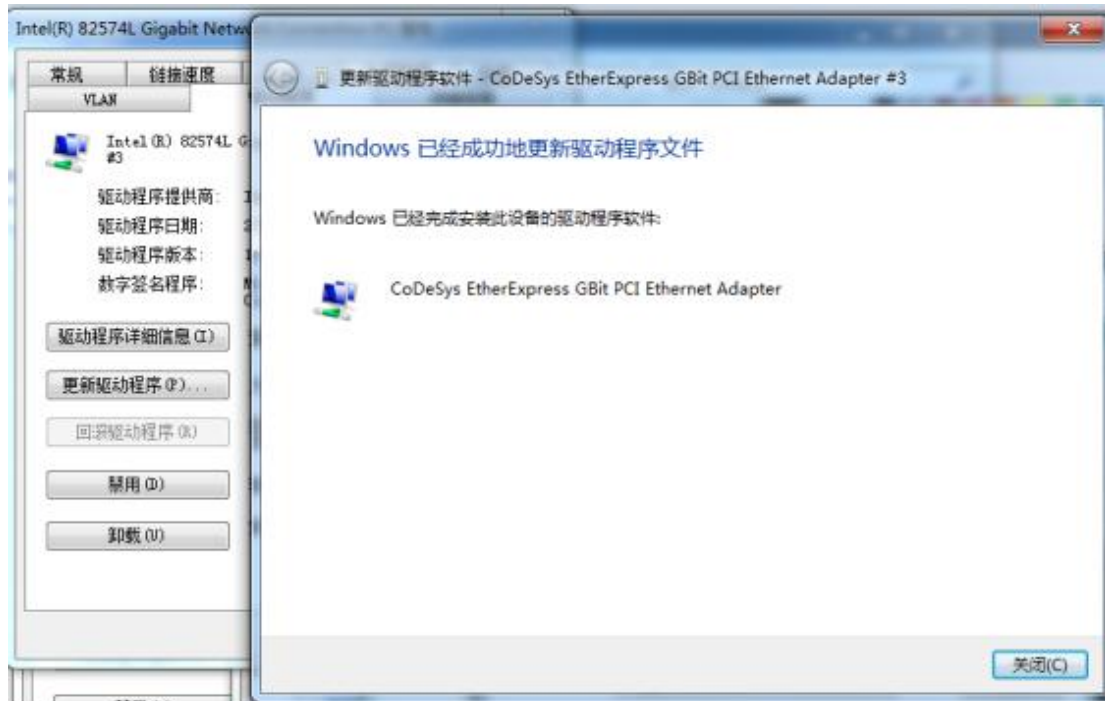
Intel(R) 82574L Gigabit Netw

常规
链接速度
VLAN

Intel(R) 82574L G
#3

驱动程序提供商:
驱动程序日期:
驱动程序版本:
数字签名程序:

驱动程序详细信息(I)
更新驱动程序(P)...
回滚驱动程序(R)
禁用(D)
卸载(U)

更新驱动程序软件 - CoDeSys EtherExpress GBit PCI Ethernet Adapter #3

Windows 已经成功地更新驱动程序文件

Windows 已经完成安装此设备的驱动程序软件:

CoDeSys EtherExpress GBit PCI Ethernet Adapter

关闭(C)